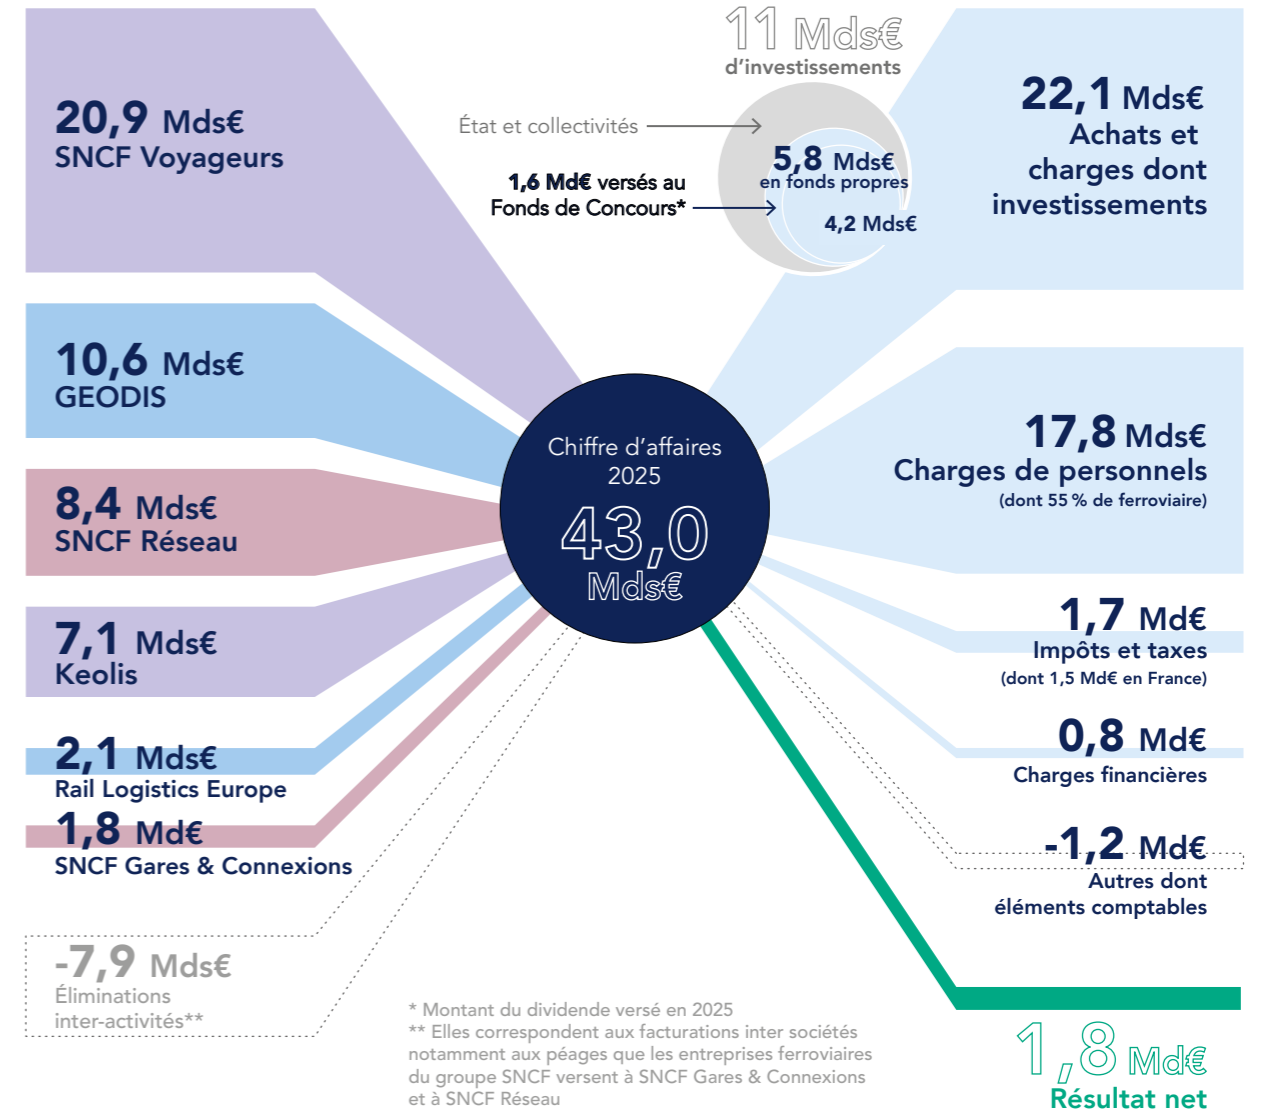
20,9 Mds€
SNCF Voyageurs

10,6 Mds€
GEODIS

8,4 Mds€
SNCF Réseau

7,1 Mds€
Keolis

2,1 Mds€
Rail Logistics Europe

1,8 Md€
SNCF Gares & Connexions

-7,9 Mds€
Éliminations inter-activités**

11 Mds€
d'investissements

État et collectivités

1,6 Md€ versés au Fonds de Concours*

5,8 Mds€
en fonds propres

4,2 Mds€

22,1 Mds€
Achats et charges dont investissements

Chiffre d'affaires 2025
43,0 Mds€

17,8 Mds€
Charges de personnels
(dont 55 % de ferroviaire)

1,7 Md€
Impôts et taxes
(dont 1,5 Md€ en France)

0,8 Md€
Charges financières

-1,2 Md€
Autres dont éléments comptables

* Montant du dividende versé en 2025
** Elles correspondent aux facturations inter sociétés notamment aux péages que les entreprises ferroviaires du groupe SNCF versent à SNCF Gares & Connexions et à SNCF Réseau

1,8 Md€
Résultat net